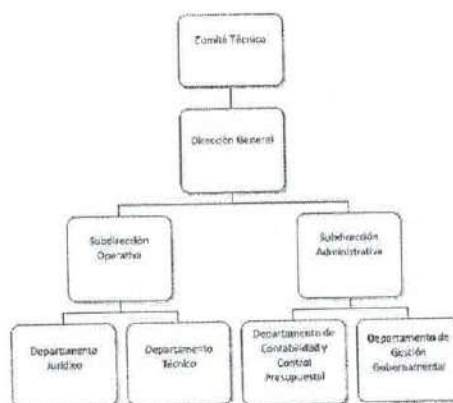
Comité Técnico

Dirección General

Subdirección Operativa

Subdirección Administrativa

Departamento Jurídico

Departamento Técnico

Departamento de Contabilidad y Control Presupuestal

Departamento de Gestión Gubernamental